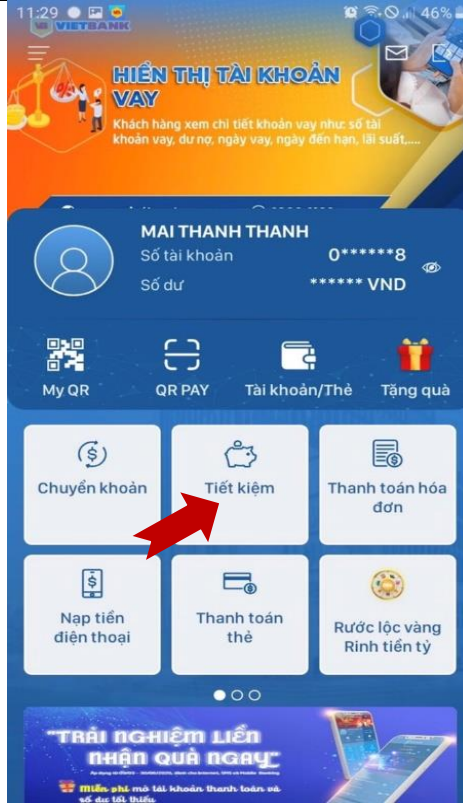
11:29 46%

VIETBANK

HIỂN THỊ TÀI KHOẢN VAY

Khách hàng xem chi tiết khoản vay như: số tài khoản vay, dư nợ, ngày vay, ngày đến hạn, lãi suất,....

MAI THANH THANH

Số tài khoản 0******8

Số dư ****** VND

My QR

QR PAY

Tài khoản/Thẻ

Tặng quà

Chuyển khoản

Tiết kiệm

Thanh toán hóa đơn

Nạp tiền điện thoại

Thanh toán thẻ

Rước lộc vàng Rinh tiền tỷ

"TRẢI NGHIỆM LIỀN NHẬN QUÀ NGAY"

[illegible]

Miễn phí mở tài khoản thanh toán và số dư tối thiểu